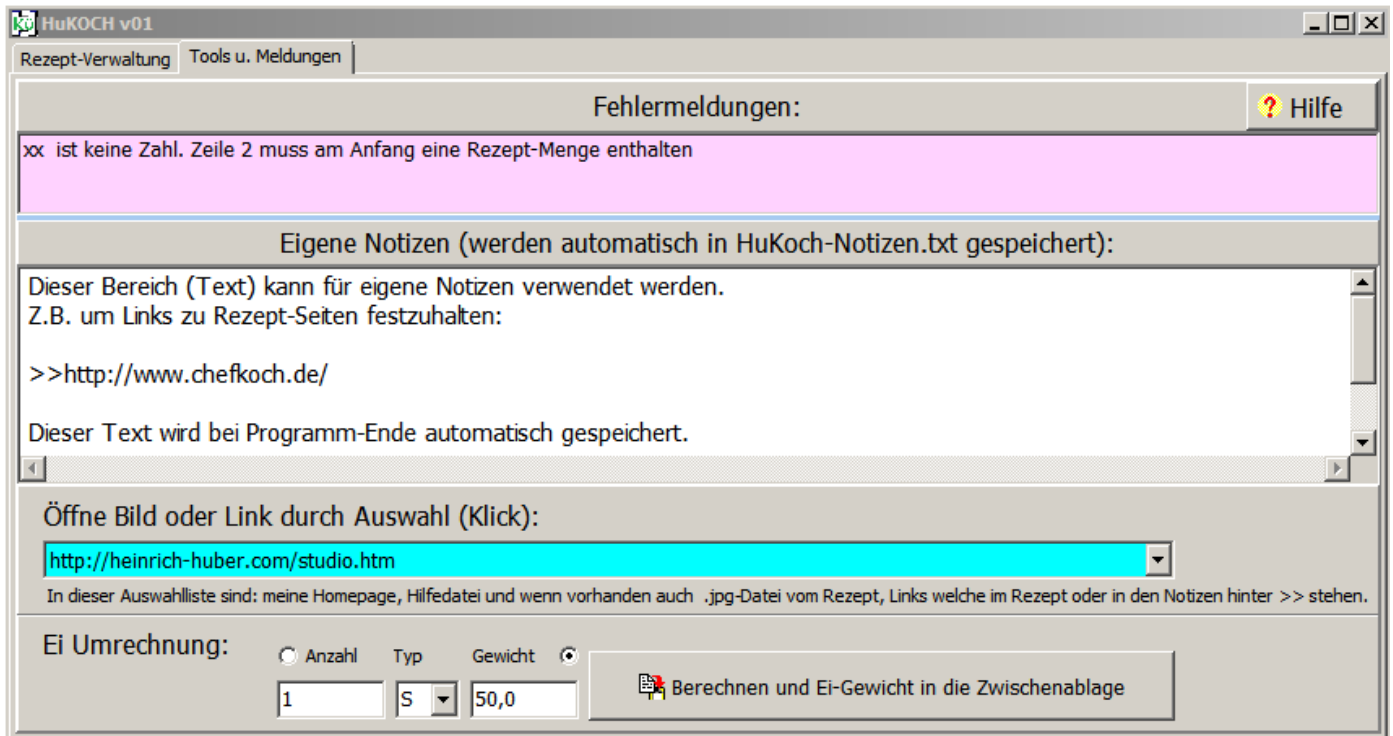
HuKOCH v01

Rezept-Verwaltung | Tools u. Meldungen

Fehlermeldungen:

Hilfe

xx ist keine Zahl. Zeile 2 muss am Anfang eine Rezept-Menge enthalten

Eigene Notizen (werden automatisch in HuKoch-Notizen.txt gespeichert):

Dieser Bereich (Text) kann für eigene Notizen verwendet werden.
Z.B. um Links zu Rezept-Seiten festzuhalten:

>>http://www.chefkoch.de/

Dieser Text wird bei Programm-Ende automatisch gespeichert.

Öffne Bild oder Link durch Auswahl (Klick):

http://heinrich-huber.com/studio.htm

In dieser Auswahlliste sind: meine Homepage, Hilfedatei und wenn vorhanden auch .jpg-Datei vom Rezept, Links welche im Rezept oder in den Notizen hinter >> stehen.

Ei Umrechnung:

Anzahl | Typ | Gewicht

1 | S | 50,0

Berechnen und Ei-Gewicht in die Zwischenablage